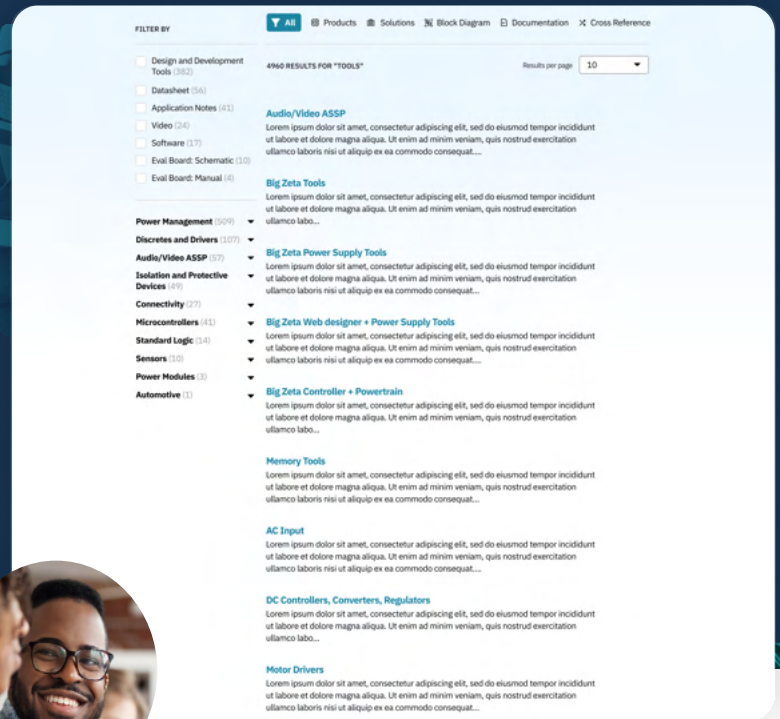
FILTER BY

Design and Development Tools (382)
Datasheet (56)
Application Notes (41)
Video (24)
Software (17)
Eval Board: Schematic (10)
Eval Board: Manual (4)

Power Management (509)
Discretes and Drivers (107)
Audio/Video ASSP (57)
Isolation and Protective Devices (49)
Connectivity (27)
Microcontrollers (41)
Standard Logic (14)
Sensors (10)
Power Modules (3)
Automotive (1)

All | Products | Solutions | Block Diagram | Documentation | Cross Reference

4960 RESULTS FOR "TOOLS"

Results per page 10

Audio/Video ASSP
Lorem ipsum dolor sit amet, consectetur adipiscing elit, sed do eiusmod tempor incididunt ut labore et dolore magna aliqua. Ut enim ad minim veniam, quis nostrud exercitation ullamco laboris nisi ut aliquip ex ea commodo consequat....

Big Zeta Tools
Lorem ipsum dolor sit amet, consectetur adipiscing elit, sed do eiusmod tempor incididunt ut labore et dolore magna aliqua. Ut enim ad minim veniam, quis nostrud exercitation ullamco labo...

Big Zeta Power Supply Tools
Lorem ipsum dolor sit amet, consectetur adipiscing elit, sed do eiusmod tempor incididunt ut labore et dolore magna aliqua. Ut enim ad minim veniam, quis nostrud exercitation ullamco laboris nisi ut aliquip ex ea commodo consequat....

Big Zeta Web designer + Power Supply Tools
Lorem ipsum dolor sit amet, consectetur adipiscing elit, sed do eiusmod tempor incididunt ut labore et dolore magna aliqua. Ut enim ad minim veniam, quis nostrud exercitation ullamco laboris nisi ut aliquip ex ea commodo consequat....

Big Zeta Controller + Powertrain
Lorem ipsum dolor sit amet, consectetur adipiscing elit, sed do eiusmod tempor incididunt ut labore et dolore magna aliqua. Ut enim ad minim veniam, quis nostrud exercitation ullamco labo...

Memory Tools
Lorem ipsum dolor sit amet, consectetur adipiscing elit, sed do eiusmod tempor incididunt ut labore et dolore magna aliqua. Ut enim ad minim veniam, quis nostrud exercitation ullamco laboris nisi ut aliquip ex ea commodo consequat....

AC Input
Lorem ipsum dolor sit amet, consectetur adipiscing elit, sed do eiusmod tempor incididunt ut labore et dolore magna aliqua. Ut enim ad minim veniam, quis nostrud exercitation ullamco laboris nisi ut aliquip ex ea commodo consequat....

DC Controllers, Converters, Regulators
Lorem ipsum dolor sit amet, consectetur adipiscing elit, sed do eiusmod tempor incididunt ut labore et dolore magna aliqua. Ut enim ad minim veniam, quis nostrud exercitation ullamco labo...

Motor Drivers
Lorem ipsum dolor sit amet, consectetur adipiscing elit, sed do eiusmod tempor incididunt ut labore et dolore magna aliqua. Ut enim ad minim veniam, quis nostrud exercitation ullamco laboris nisi ut aliquip ex ea commodo consequat....